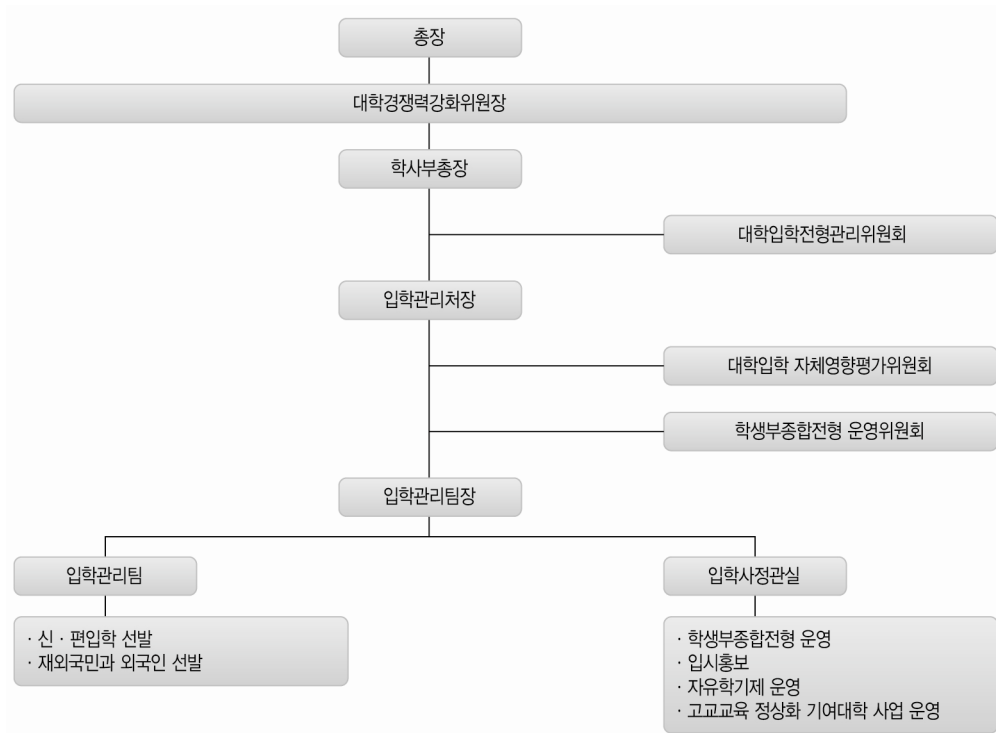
총장

대학경쟁력강화위원장

학사부총장

대학입학전형관리위원회

입학관리처장

대학입학 자체영향평가위원회

학생부종합전형 운영위원회

입학관리팀장

입학관리팀

· 신 · 편입학 선발
· 재외국민과 외국인 선발

입학사정관실

· 학생부종합전형 운영
· 입시홍보
· 자유학기제 운영
· 고교교육 정상화 기여대학 사업 운영